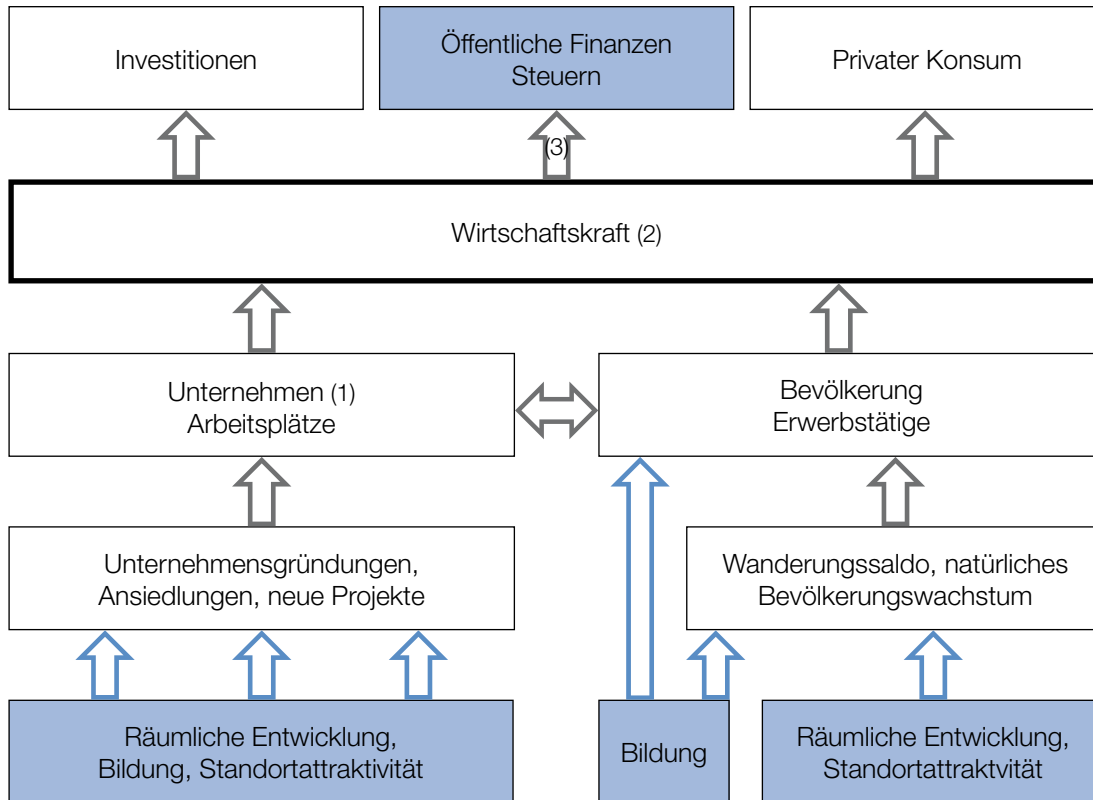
Investitionen

Öffentliche Finanzen
Steuern

Privater Konsum

(3)

Wirtschaftskraft (2)

Unternehmen (1)
Arbeitsplätze

Bevölkerung
Erwerbstätige

Unternehmensgründungen,
Ansiedlungen, neue Projekte

Wanderungssaldo, natürliches
Bevölkerungswachstum

Räumliche Entwicklung,
Bildung, Standortattraktivität

Bildung

Räumliche Entwicklung,
Standortattraktvität